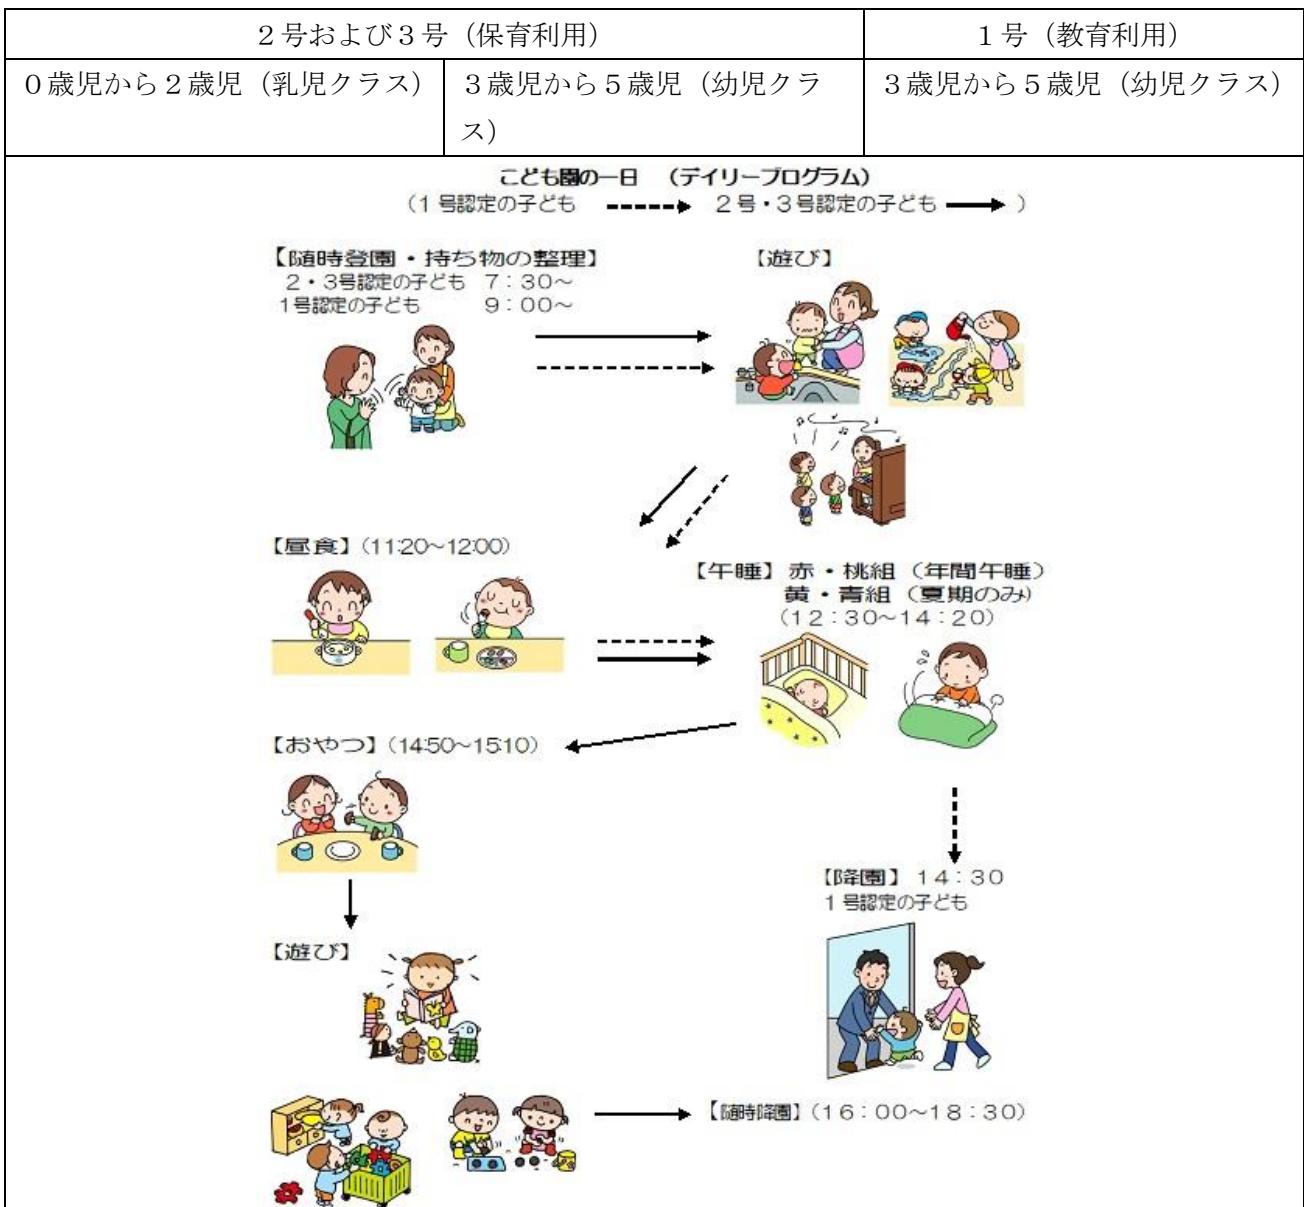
| 2号および3号（保育利用） | | 1号（教育利用） |
|---|---|---|
| 0歳児から2歳児（乳児クラス） | 3歳児から5歳児（幼児クラス） | 3歳児から5歳児（幼児クラス） |

こども園の一日　（デイリープログラム）
（1号認定の子ども　2号・3号認定の子ども　）

【随時登園・持ち物の整理】
2・3号認定の子ども　7：30～
1号認定の子ども　9：00～

【遊び】

【昼食】（11:20～12:00）

【午睡】赤・桃組（年間午睡）
黄・青組（夏期のみ）
（12：30～14：20）

【おやつ】（14:50～15:10）

【降園】14：30
1号認定の子ども

【遊び】

【随時降園】（16：00～18：30）